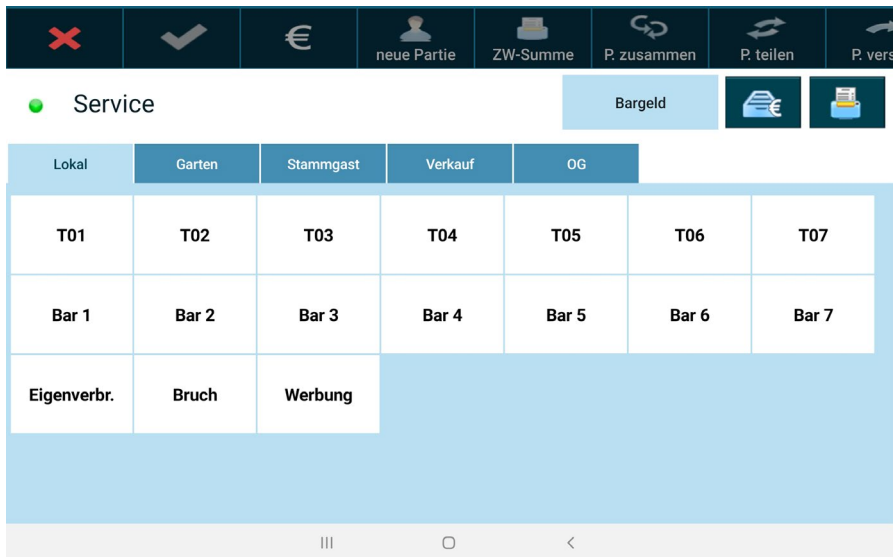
€ neue Partie ZW-Summe P. zusammen P. teilen P. vers

Service

Bargeld

Lokal Garten Stammgast Verkauf OG

| T01 | T02 | T03 | T04 | T05 | T06 | T07 |
|---|---|---|---|---|---|---|
| Bar 1 | Bar 2 | Bar 3 | Bar 4 | Bar 5 | Bar 6 | Bar 7 |
| Eigenverbr. | Bruch | Werbung | | | | |